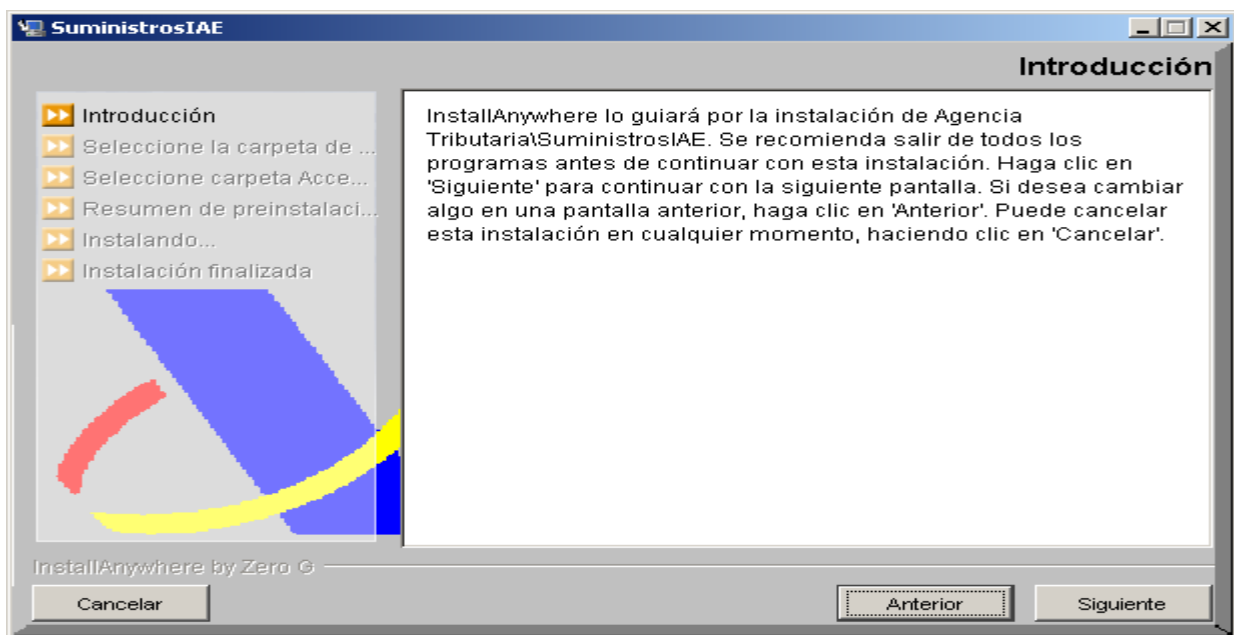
SuministrosIAE

Introducción

Introducción
Seleccione la carpeta de ...
Seleccione carpeta Acce...
Resumen de preinstalaci...
Instalando...
Instalación finalizada

InstallAnywhere lo guiará por la instalación de Agencia Tributaria\SuministrosIAE. Se recomienda salir de todos los programas antes de continuar con esta instalación. Haga clic en 'Siguiente' para continuar con la siguiente pantalla. Si desea cambiar algo en una pantalla anterior, haga clic en 'Anterior'. Puede cancelar esta instalación en cualquier momento, haciendo clic en 'Cancelar'.

InstallAnywhere by Zero G

Cancelar

Anterior

Siguiente